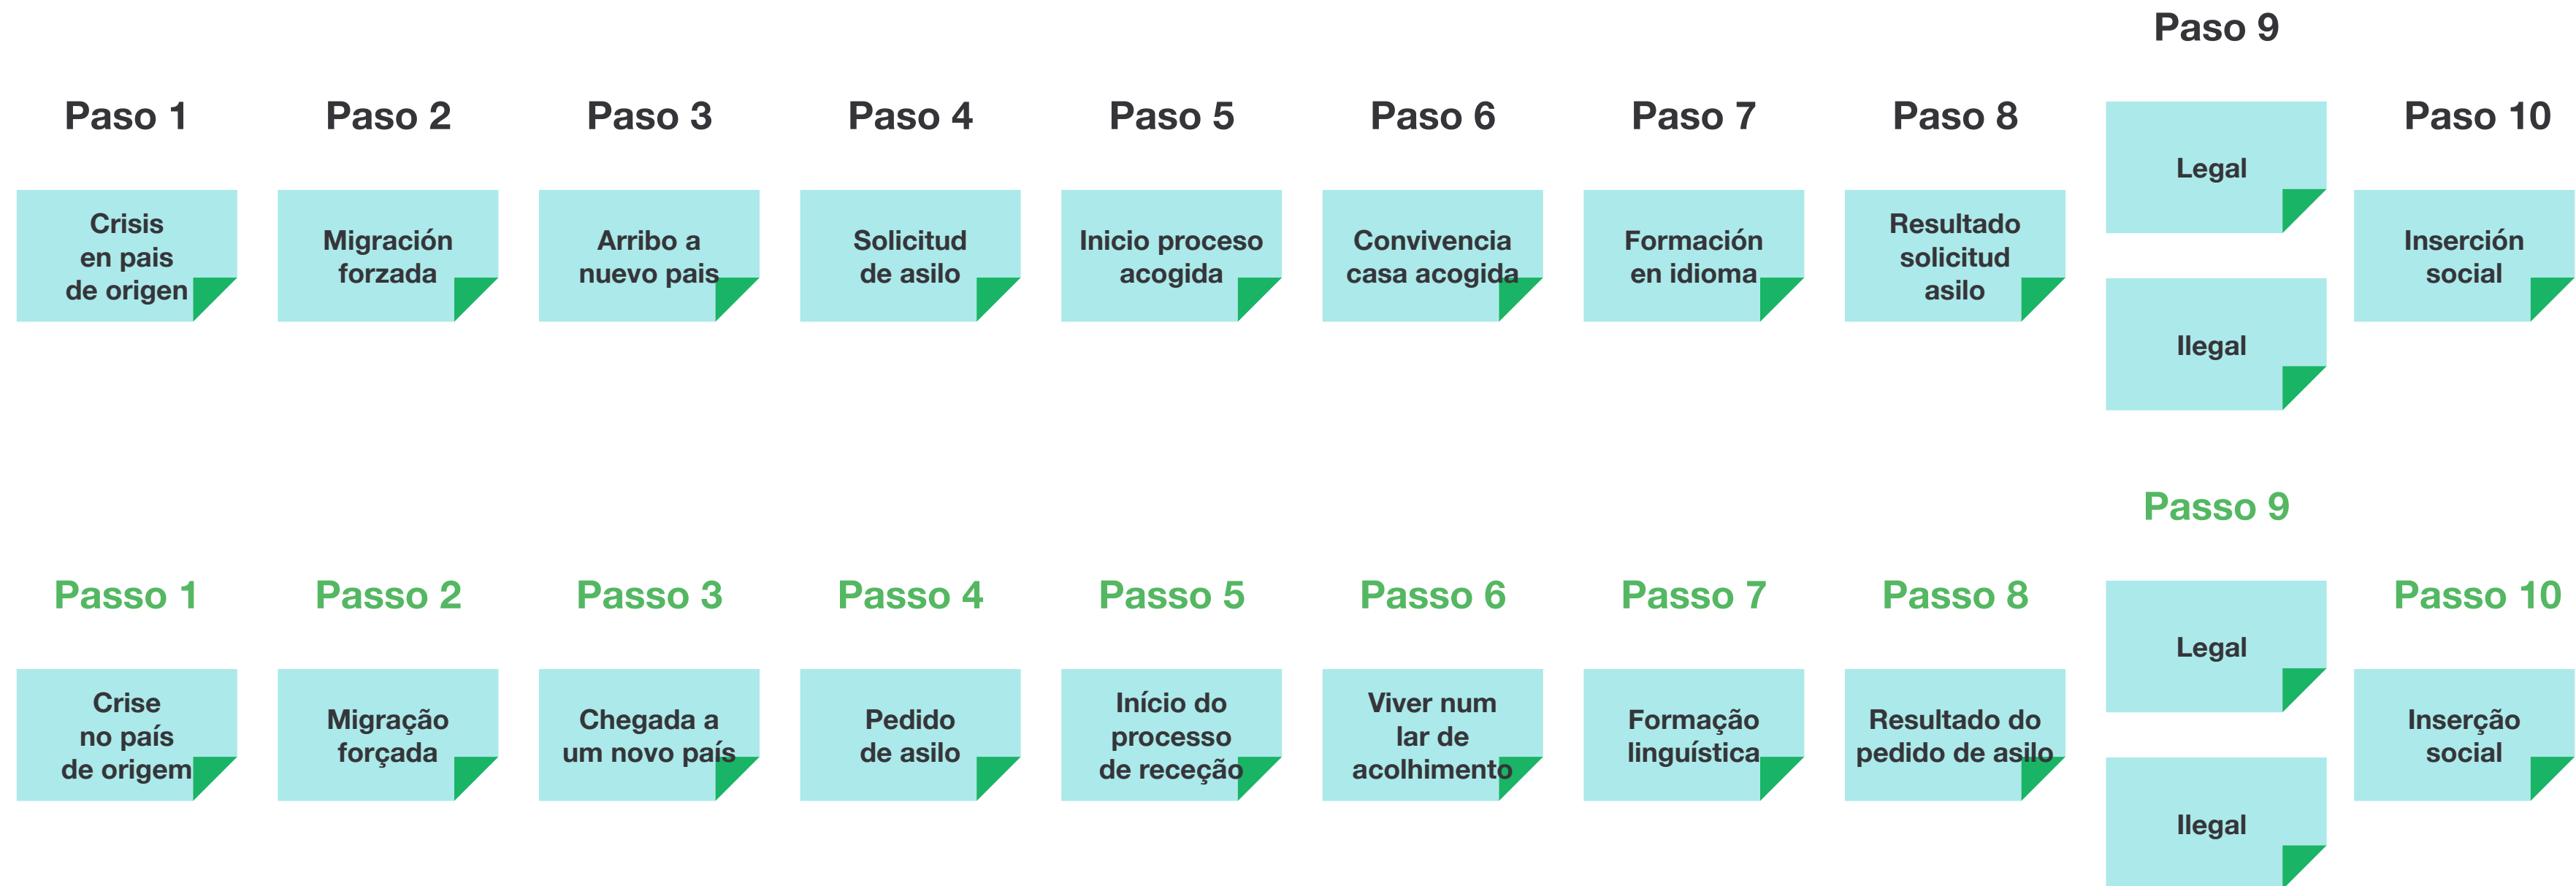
Paso 1

Crisis en pais de origen

Paso 2

Migración forzada

Paso 3

Arribo a nuevo pais

Paso 4

Solicitud de asilo

Paso 5

Inicio proceso acogida

Paso 6

Convivencia casa acogida

Paso 7

Formación en idioma

Paso 8

Resultado solicitud asilo

Paso 9

Legal

Ilegal

Paso 10

Inserción social

Passo 1

Crise no país de origem

Passo 2

Migração forçada

Passo 3

Chegada a um novo país

Passo 4

Pedido de asilo

Passo 5

Início do processo de receção

Passo 6

Viver num lar de acolhimento

Passo 7

Formação linguística

Passo 8

Resultado do pedido de asilo

Passo 9

Legal

Ilegal

Passo 10

Inserção social